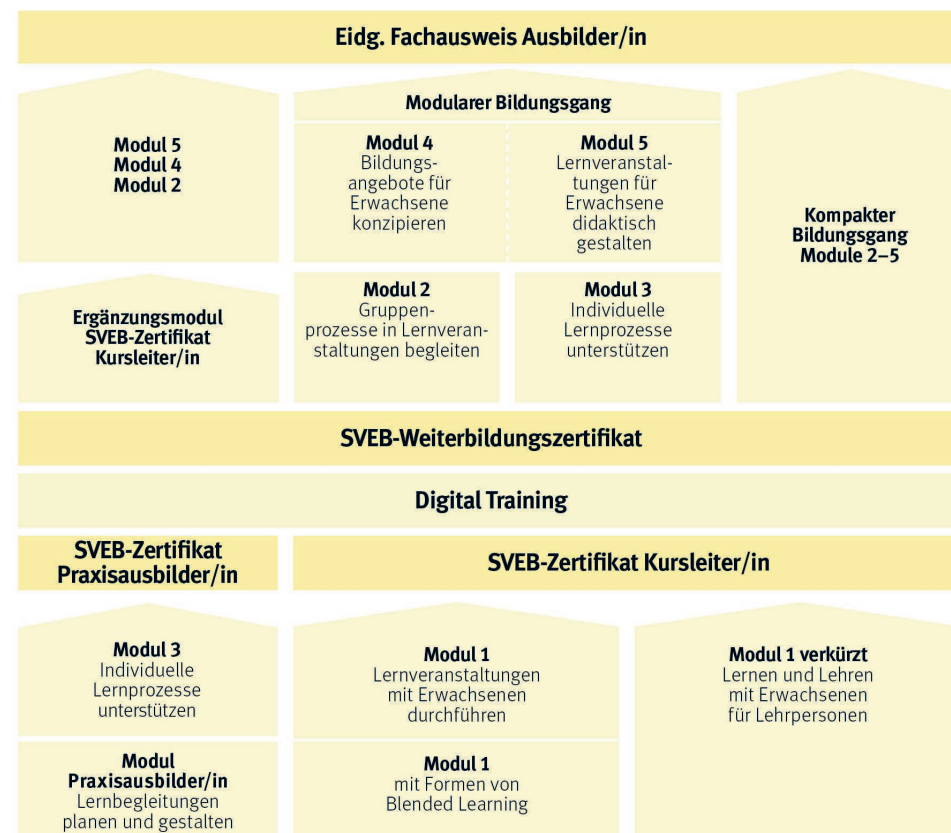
Eidg. Fachausweis Ausbilder/in

Modul 5
Modul 4
Modul 2

Modularer Bildungsgang

Modul 4
Bildungsangebote für Erwachsene konzipieren

Modul 5
Lernveranstaltungen für Erwachsene didaktisch gestalten

Kompakter Bildungsgang Module 2–5

Ergänzungsmodul SVEB-Zertifikat Kursleiter/in

Modul 2
Gruppenprozesse in Lernveranstaltungen begleiten

Modul 3
Individuelle Lernprozesse unterstützen

SVEB-Weiterbildungszertifikat

Digital Training

SVEB-Zertifikat Praxisausbilder/in

SVEB-Zertifikat Kursleiter/in

Modul 3
Individuelle Lernprozesse unterstützen

Modul 1
Lernveranstaltungen mit Erwachsenen durchführen

Modul 1 verkürzt
Lernen und Lehren mit Erwachsenen für Lehrpersonen

Modul Praxisausbilder/in
Lernbegleitungen planen und gestalten

Modul 1
mit Formen von Blended Learning